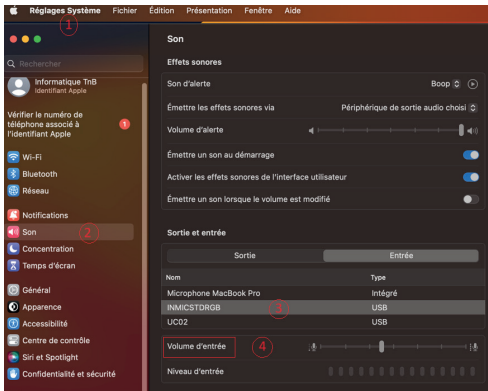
Réglages Système Fichier Édition Présentation Fenêtre Aide

1

Rechercher

Informatique TnB
Identifiant Apple

Vérifier le numéro de téléphone associé à l'identifiant Apple 1

Wi-Fi
Bluetooth
Réseau

Notifications
Son
Concentration
Temps d'écran

Général
Apparence
Accessibilité
Centre de contrôle
Siri et Spotlight
Confidentialité et sécurité

2

Son

Effets sonores

Son d'alerte Boop

Émettre les effets sonores via Périphérique de sortie audio choisi

Volume d'alerte

Émettre un son au démarrage

Activer les effets sonores de l'interface utilisateur

Émettre un son lorsque le volume est modifié

Sortie et entrée

Sortie Entrée

| Nom | Type |
|---|---|
| Microphone MacBook Pro | Intégré |
| INMICSTDRGB | USB |
| UC02 | USB |

3

Volume d'entrée

4

Niveau d'entrée